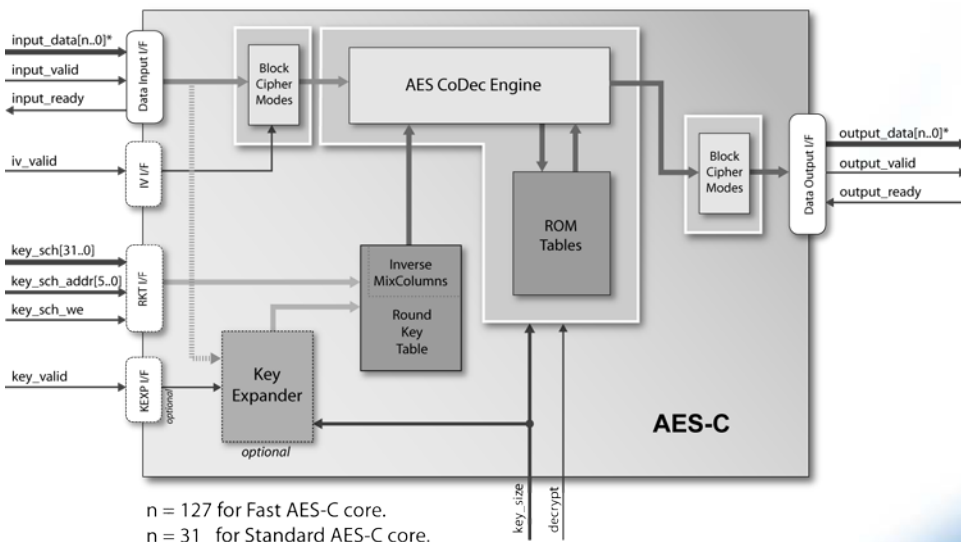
input_data[n..0]*
input_valid
input_ready
Data Input I/F
Block Cipher Modes
AES CoDec Engine
iv_valid
IV I/F
Block Cipher Modes
Data Output I/F
output_data[n..0]*
output_valid
output_ready
ROM Tables
key_sch[31..0]
key_sch_addr[5..0]
key_sch_we
RKT I/F
Inverse MixColumns
Round Key Table
key_valid
KEXP I/F
optional
Key Expander
optional
AES-C
n = 127 for Fast AES-C core.
n = 31 for Standard AES-C core.
key_size
decrypt